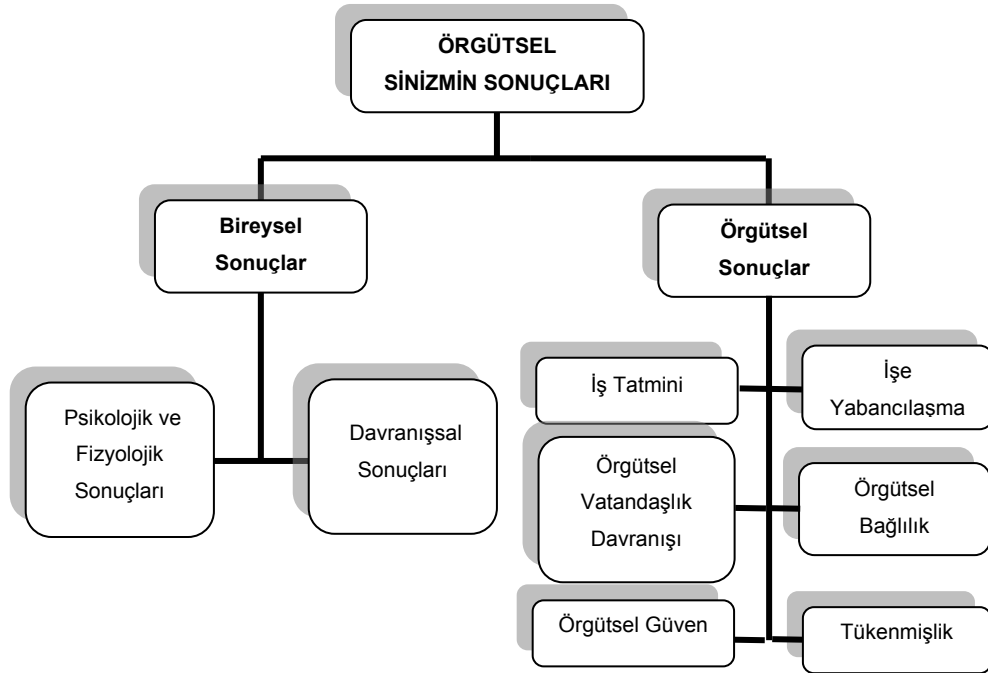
ÖRGÜTSEL SİNİZMİN SONUÇLARI

Bireysel Sonuçlar

Örgütsel Sonuçlar

Psikolojik ve Fizyolojik Sonuçları

Davranışsal Sonuçları

İş Tatmini

İşe Yabancılaşma

Örgütsel Vatandaşlık Davranışı

Örgütsel Bağlılık

Örgütsel Güven

Tükenmişlik